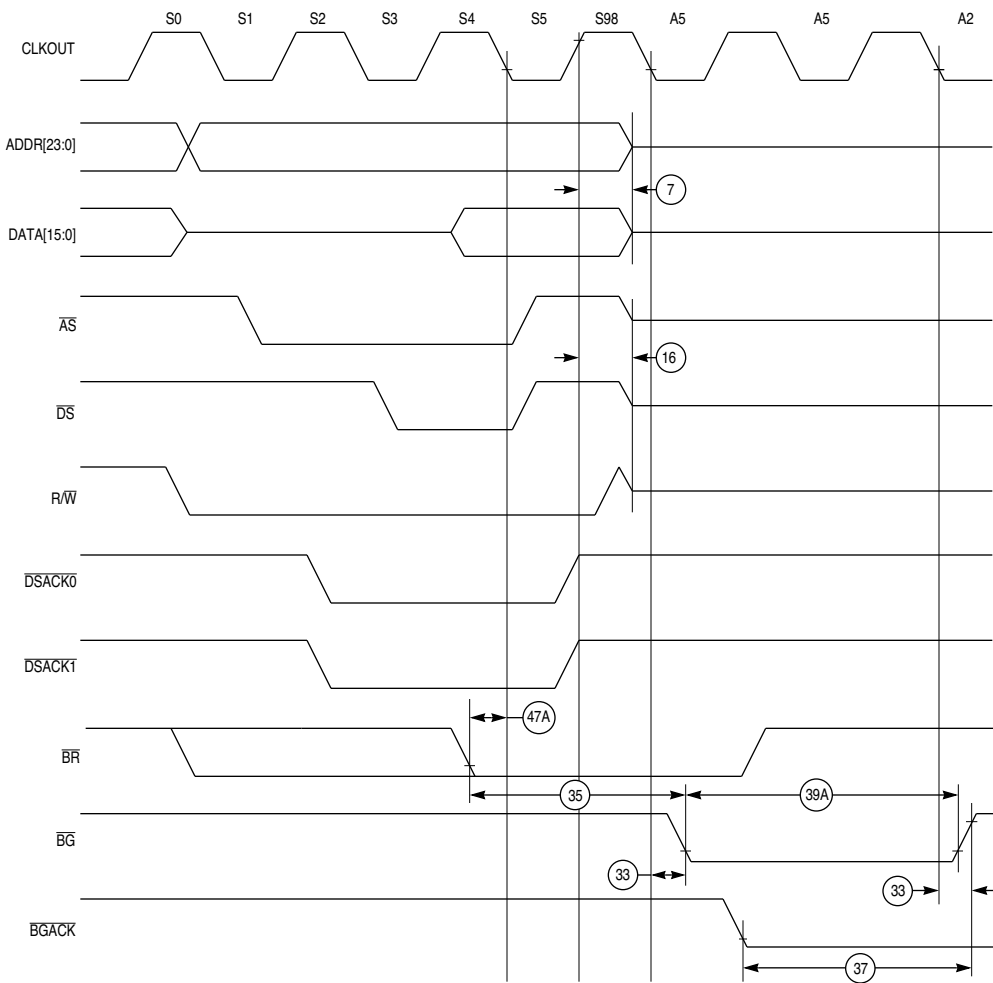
S0 S1 S2 S3 S4 S5 S98 A5 A5 A2

CLKOUT

ADDR[23:0]

7

DATA[15:0]

$\overline{AS}$

16

$\overline{DS}$

R/$\overline{W}$

$\overline{DSACK0}$

$\overline{DSACK1}$

47A

$\overline{BR}$

35

39A

$\overline{BG}$

33

33

$\overline{BGACK}$

37